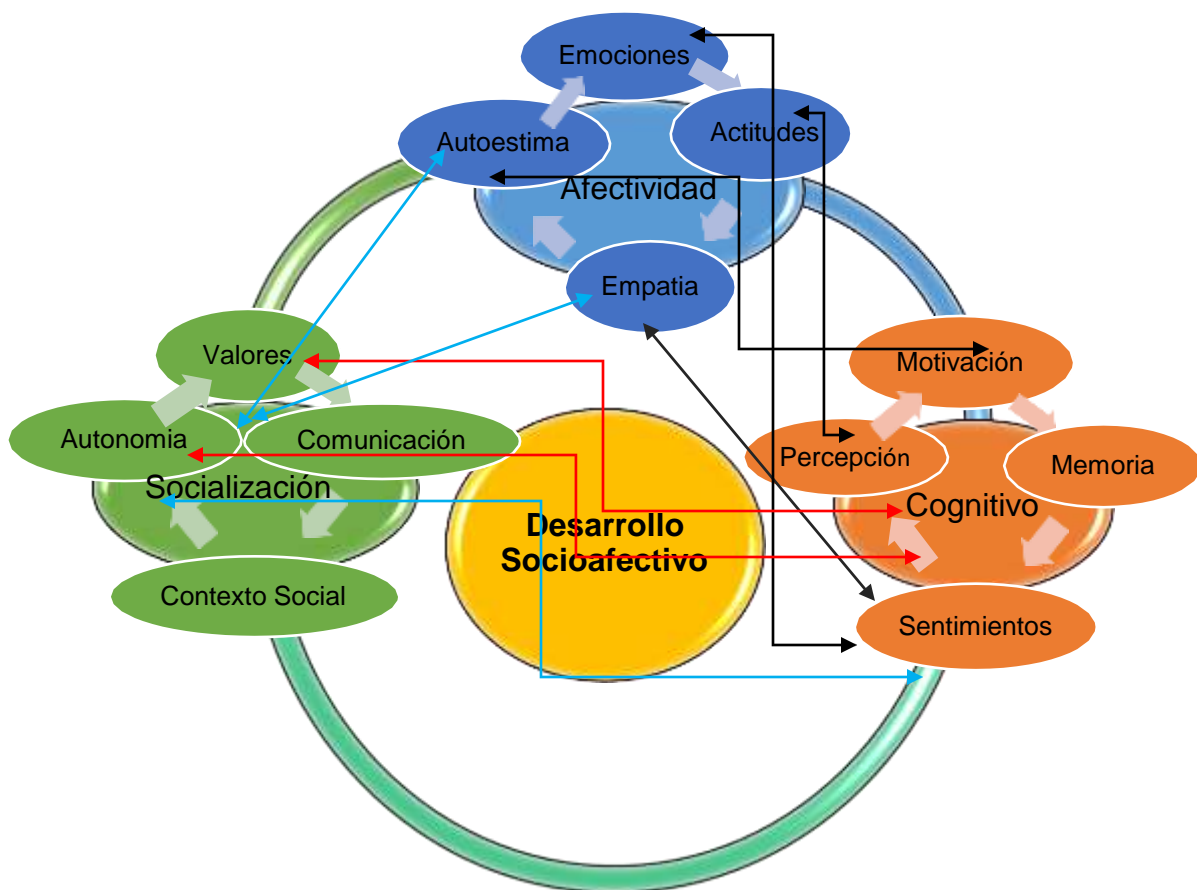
Emociones

Autoestima

Actitudes

Afectividad

Empatia

Valores

Autonomia

Comunicación

Socialización

Contexto Social

Desarrollo Socioafectivo

Motivación

Percepción

Memoria

Cognitivo

Sentimientos